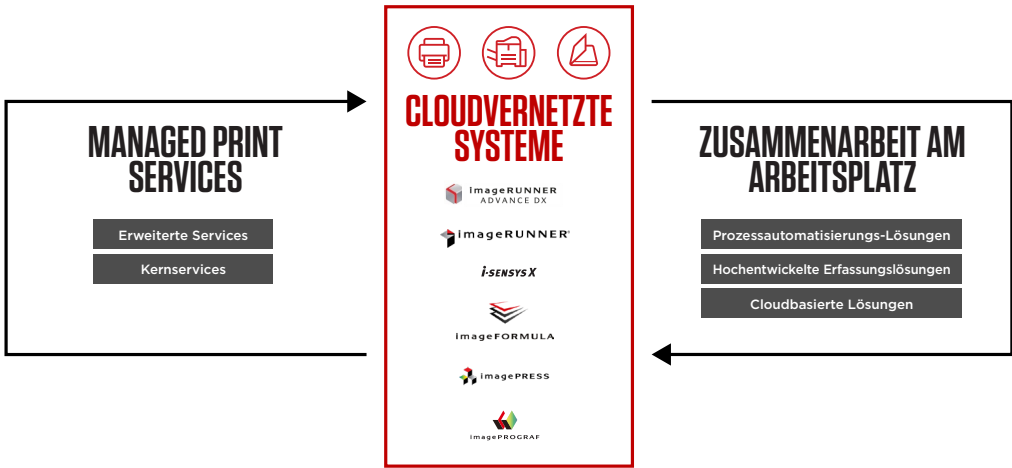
MANAGED PRINT SERVICES

Erweiterte Services

Kernservices

CLOUDVERNETZTE SYSTEME

imageRUNNER ADVANCE DX

imageRUNNER

i-SENSYS X

imageFORMULA

imagePRESS

imagePROGRAF

ZUSAMMENARBEIT AM ARBEITSPLATZ

Prozessautomatisierungs-Lösungen

Hochentwickelte Erfassungslösungen

Cloudbasierte Lösungen